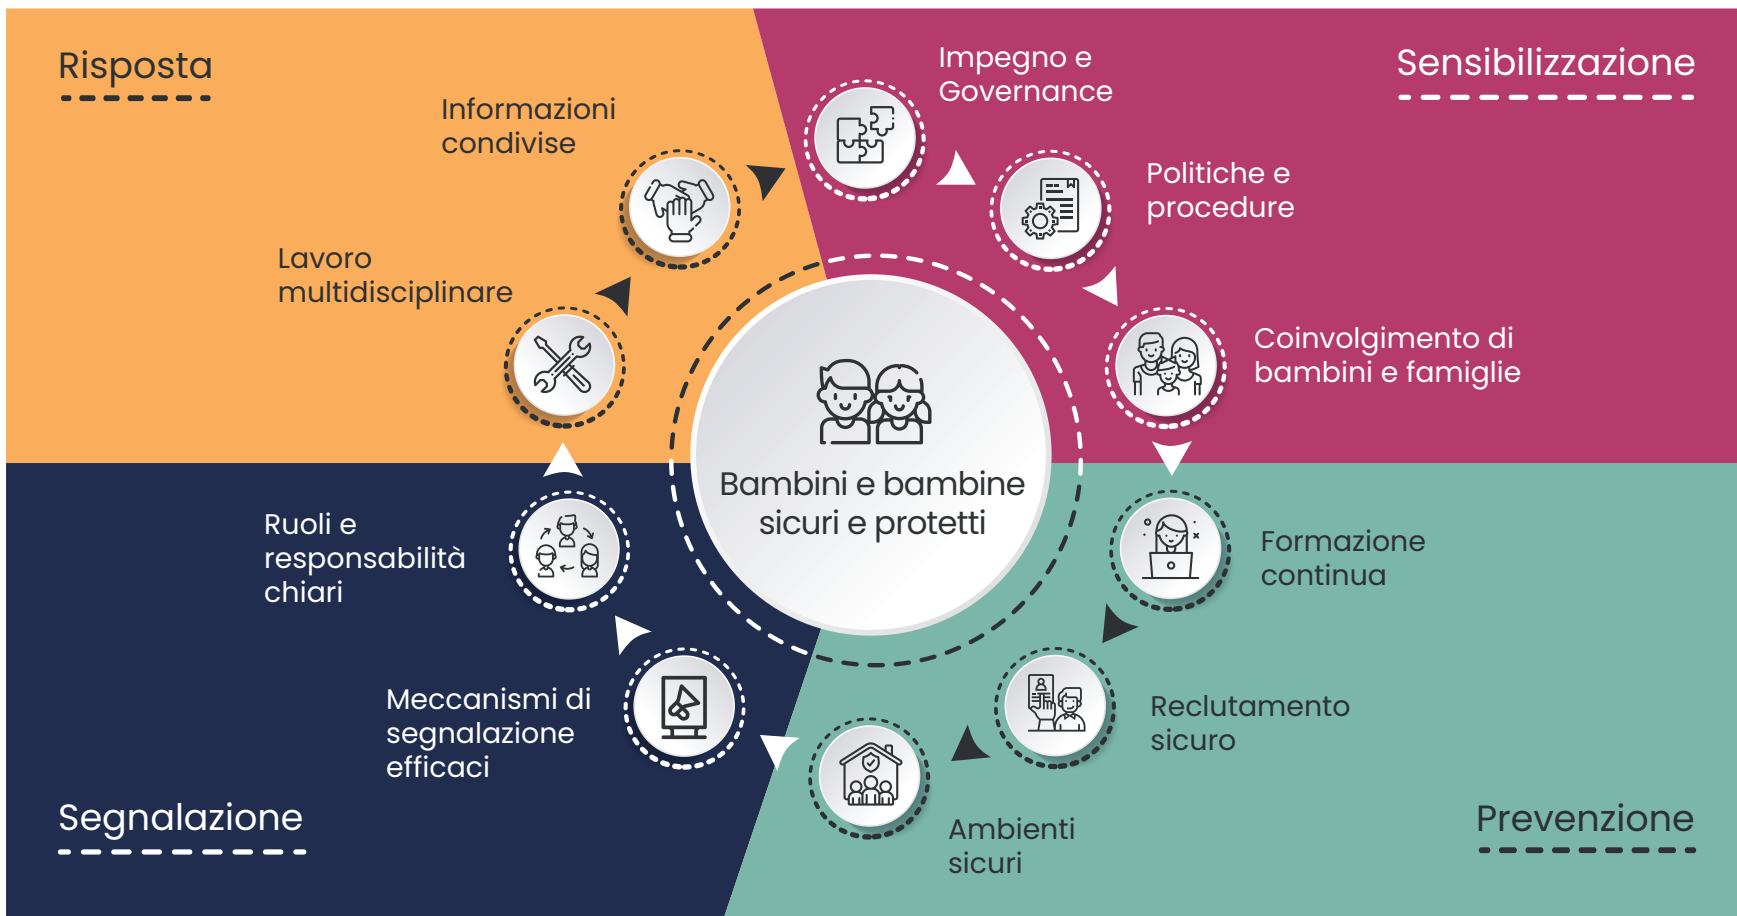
Risposta

Sensibilizzazione

Impegno e Governance

Informazioni condivise

Politiche e procedure

Lavoro multidisciplinare

Coinvolgimento di bambini e famiglie

Bambini e bambine sicuri e protetti

Ruoli e responsabilità chiari

Formazione continua

Meccanismi di segnalazione efficaci

Reclutamento sicuro

Ambienti sicuri

Segnalazione

Prevenzione